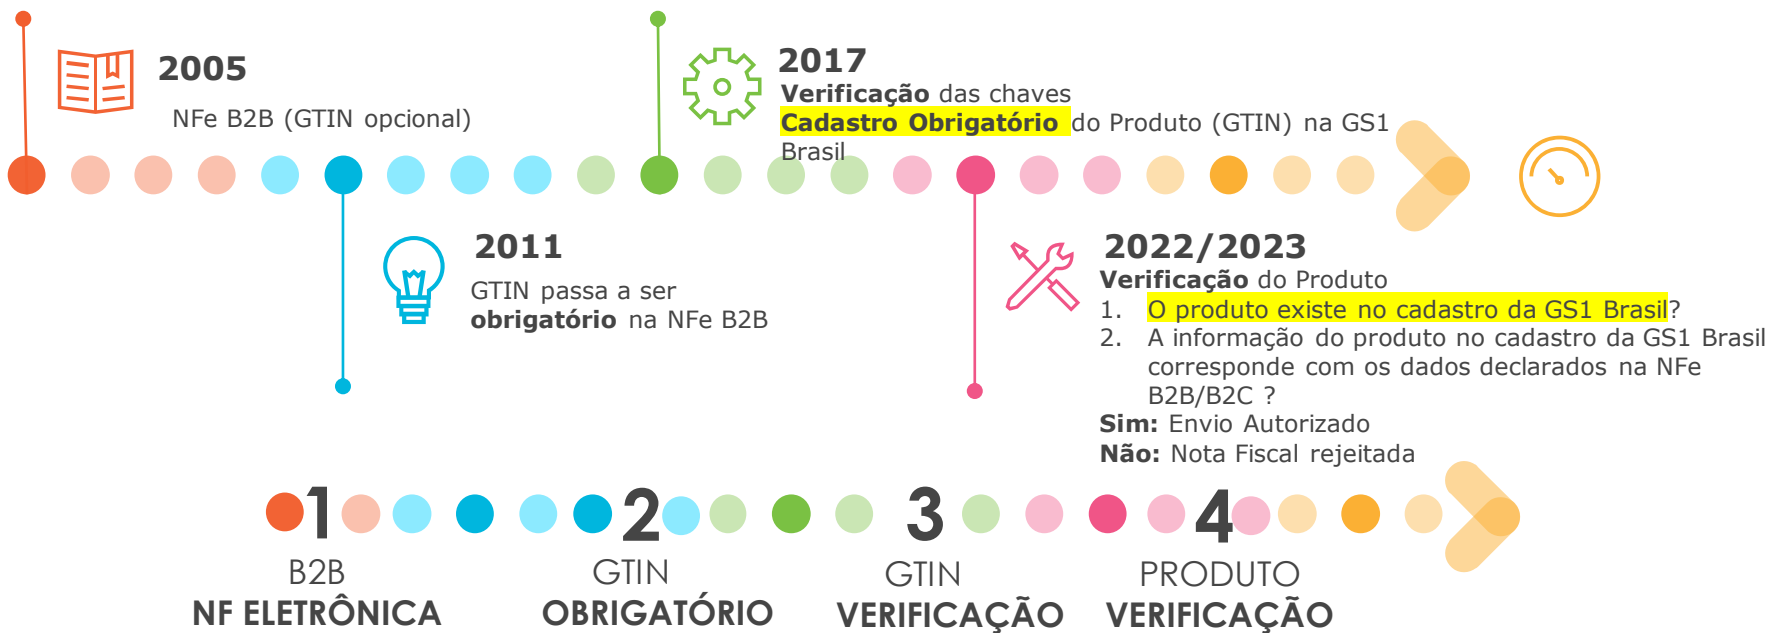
2005
NFe B2B (GTIN opcional)

2017
**Verificação** das chaves
**Cadastro Obrigatório** do Produto (GTIN) na GS1 Brasil

2011
GTIN passa a ser
**obrigatório** na NFe B2B

2022/2023
**Verificação** do Produto
1. O produto existe no cadastro da GS1 Brasil?
2. A informação do produto no cadastro da GS1 Brasil corresponde com os dados declarados na NFe B2B/B2C ?
**Sim:** Envio Autorizado
**Não:** Nota Fiscal rejeitada

1
B2B
NF ELETRÔNICA

2
GTIN
OBRIGATÓRIO

3
GTIN
VERIFICAÇÃO

4
PRODUTO
VERIFICAÇÃO